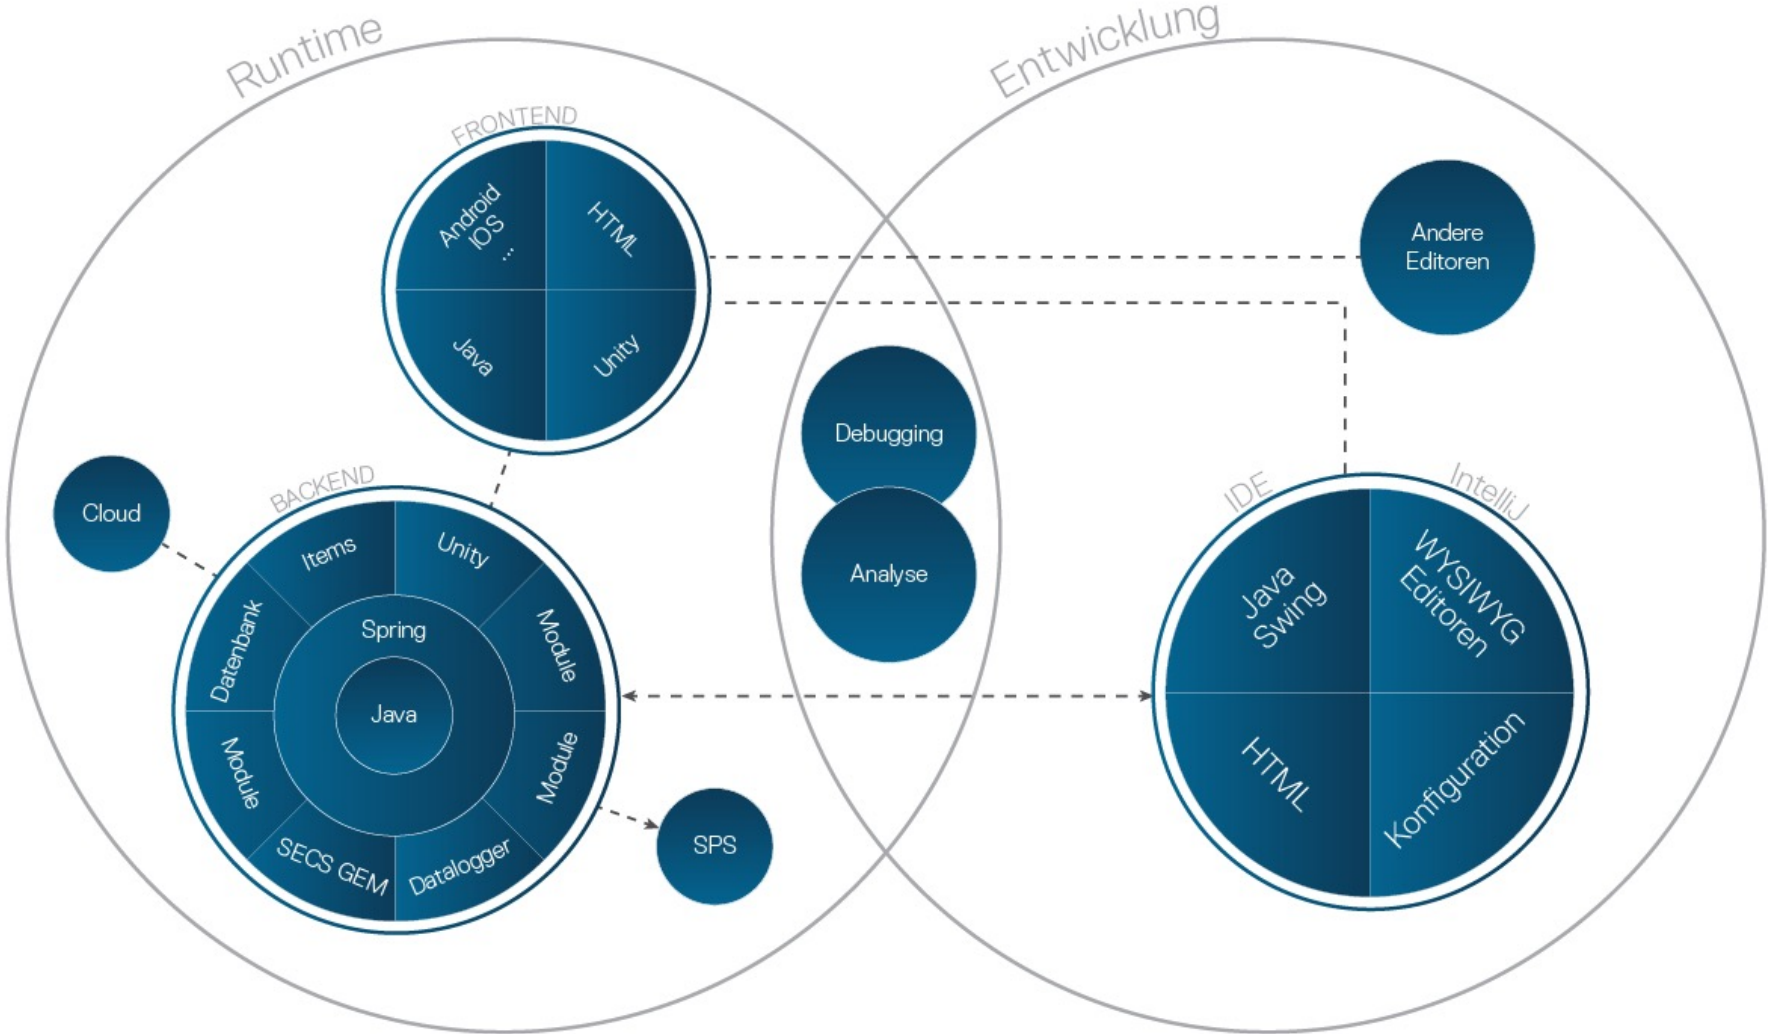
Runtime

Entwicklung

FRONTEND

Android
IOS
...

HTML

Java

Unity

Andere Editoren

Debugging

Analyse

Cloud

BACKEND

Items

Unity

Datenbank

Spring

Module

Java

Module

Module

SECS GEM

Datalogger

SPS

IDE

IntelliJ

Java Swing

WYSIWYG Editoren

HTML

Konfiguration